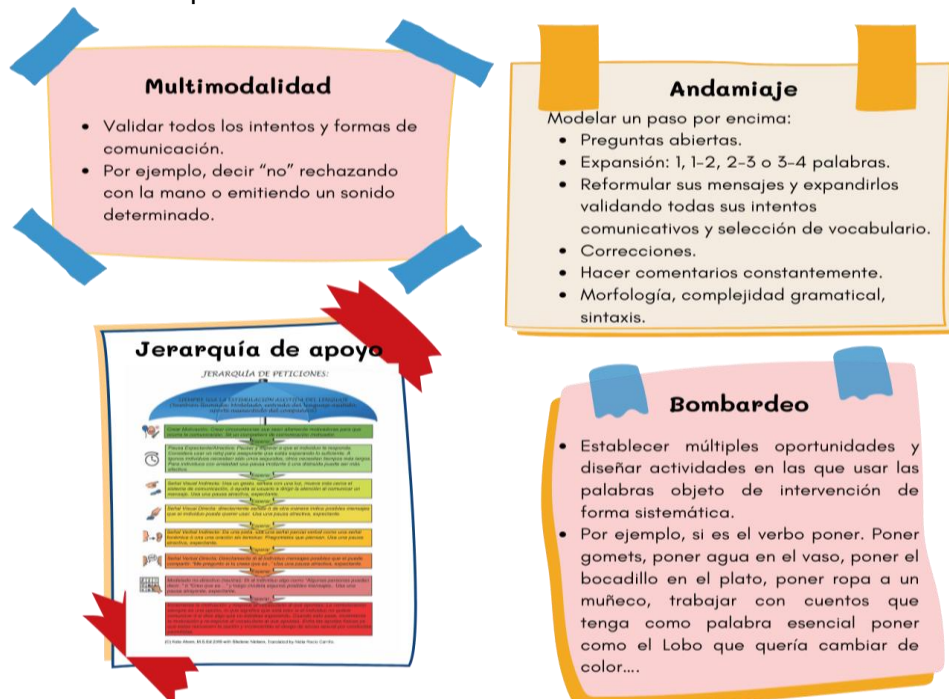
Multimodalidad

- Validar todos los intentos y formas de comunicación.
- Por ejemplo, decir "no" rechazando con la mano o emitiendo un sonido determinado.

Andamiaje

Modelar un paso por encima:
- Preguntas abiertas.
- Expansión: 1, 1-2, 2-3 o 3-4 palabras.
- Reformular sus mensajes y expandirlos validando todas sus intentos comunicativos y selección de vocabulario.
- Correcciones.
- Hacer comentarios constantemente.
- Morfología, complejidad gramatical, sintaxis.

Jerarquía de apoyo

JERARQUÍA DE PETICIONES:

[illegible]

Bombardeo

- Establecer múltiples oportunidades y diseñar actividades en las que usar las palabras objeto de intervención de forma sistemática.
- Por ejemplo, si es el verbo poner. Poner gomets, poner agua en el vaso, poner el bocadillo en el plato, poner ropa a un muñeco, trabajar con cuentos que tenga como palabra esencial poner como el Lobo que quería cambiar de color….